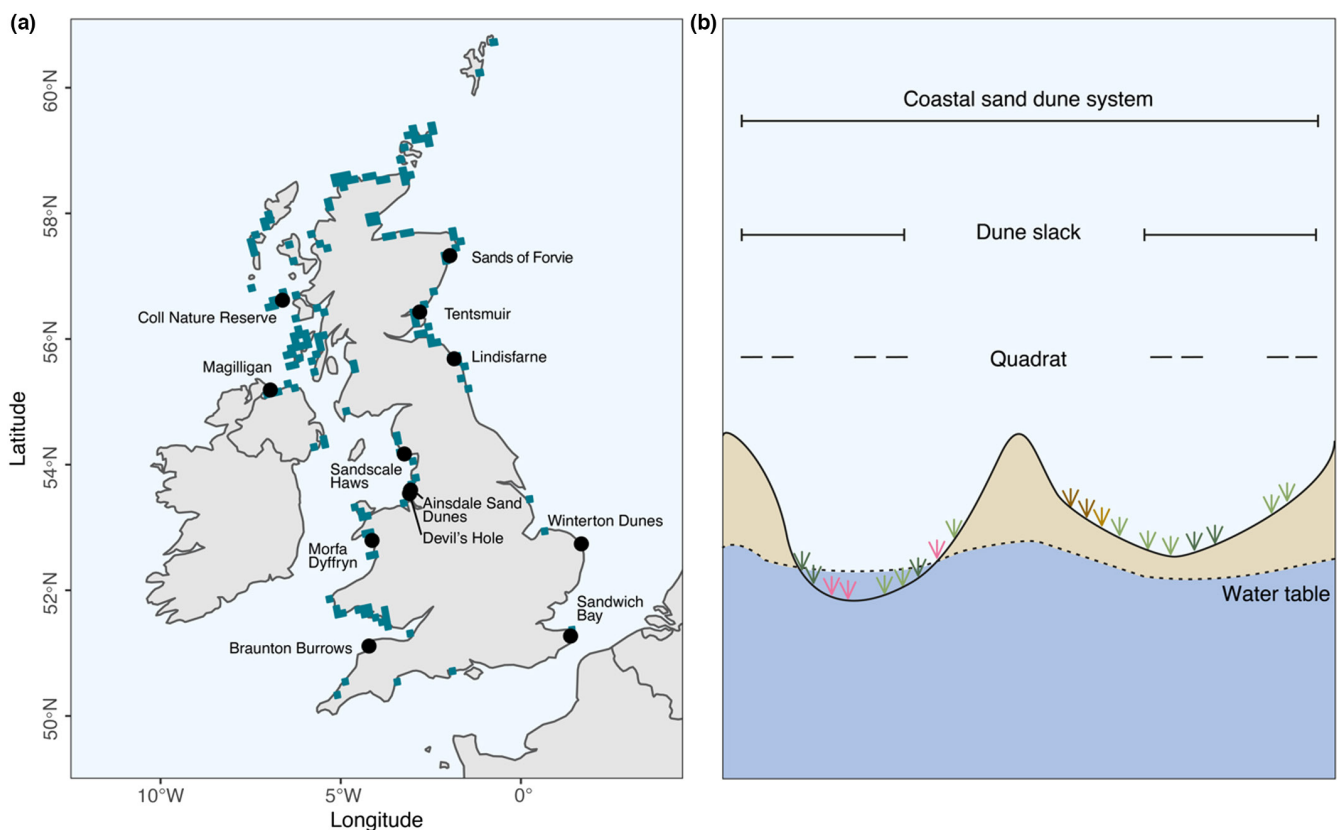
(a)

60°N

58°N

56°N

54°N

52°N

50°N

Latitude

Sands of Forvie

Coll Nature Reserve

Tentsmuir

Lindisfarne

Magilligan

Sandscale Haws

Ainsdale Sand Dunes

Devil's Hole

Winterton Dunes

Morfa Dyffryn

Sandwich Bay

Braunton Burrows

10°W 5°W 0°

Longitude

(b)

Coastal sand dune system

Dune slack

Quadrat

Water table